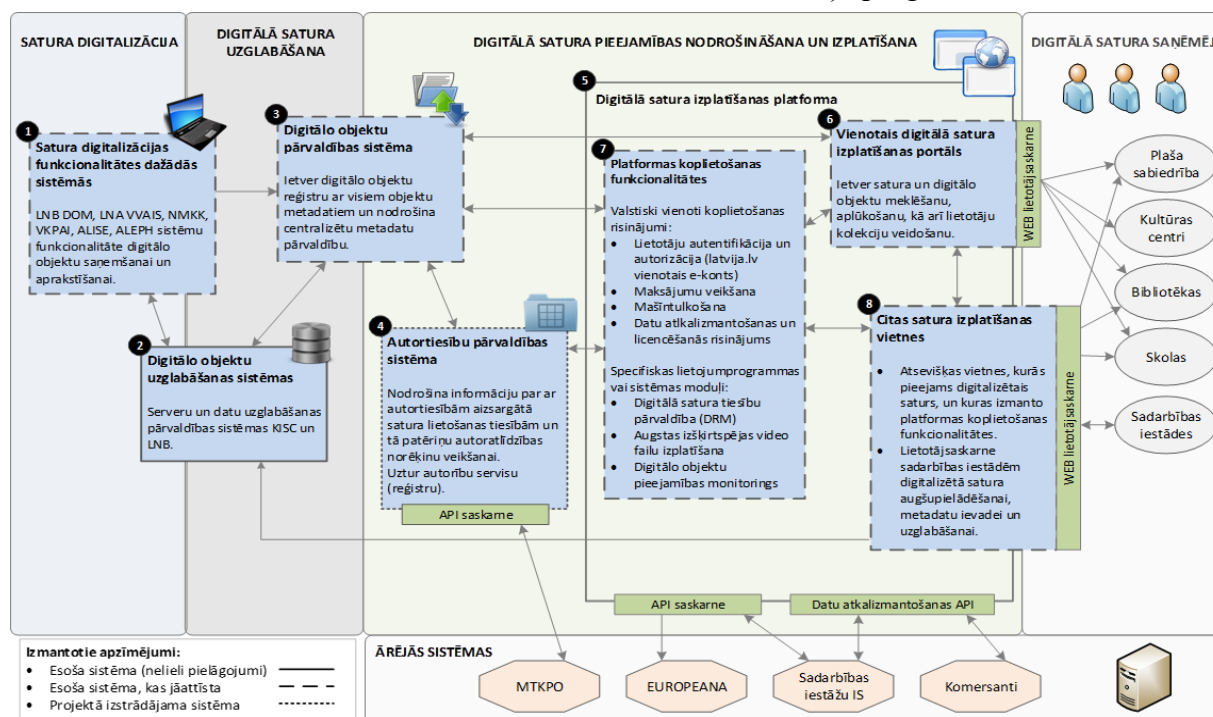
SATURA DIGITALIZĀCIJA

DIGITĀLĀ SATURA UZGLABĀŠANA

DIGITĀLĀ SATURA PIEEJAMĪBAS NODROŠINĀŠANA UN IZPLATĪŠANA

DIGITĀLĀ SATURA SAŅĒMĒJ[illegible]

1
Satura digitalizācijas funkcionalitātes dažādās sistēmās

LNB DOM, LNA VVAIS, NMKK, VKPAI, ALISE, ALEPH sistēmu funkcionalitāte digitālo objektu saņemšanai un aprakstīšanai.

2
Digitālo objektu uzglabāšanas sistēmas

Serveru un datu uzglabāšanas pārvaldības sistēmas KISC un LNB.

3
Digitālo objektu pārvaldības sistēma

Ietver digitālo objektu reģistru ar visiem objektu metadatiem un nodrošina centralizētu metadatu pārvaldību.

4
Autortiesību pārvaldības sistēma

Nodrošina informāciju par ar autortiesībām aizsargātā satura lietošanas tiesībām un tā patēriņu autoratlīdzības norēķinu veikšanai.
Uztur autorību servisu (reģistru).

API saskarne

5
Digitālā satura izplatīšanas platforma

7
Platformas koplietošanas funkcionalitātes

Valstiski vienoti koplietošanas risinājumi:
• Lietotāju autentifikācija un autorizācija (latvija.lv vienotais e-konts)
• Maksājumu veikšana
• Mašīntulkošana
• Datu atkalizmantošanas un licencēšanās risinājums

Specifiskas lietojumprogrammas vai sistēmas moduļi:
• Digitālā satura tiesību pārvaldība (DRM)
• Augstas izšķirtspējas video failu izplatīšana
• Digitālo objektu pieejamības monitorings

6
Vienotais digitālā satura izplatīšanas portāls

Ietver satura un digitālo objektu meklēšanu, aplūkošanu, kā arī lietotāju kolekciju veidošanu.

WEB lietotājsaskarne

8
Citas satura izplatīšanas vietnes

• Atsevišķas vietnes, kurās pieejams digitalizētais saturs, un kuras izmanto platformas koplietošanas funkcionalitātes.
• Lietotājsaskarne sadarbības iestādēm digitalizētā satura augšupielādēšanai, metadatu ievadei un uzglabāšanai.

WEB lietotājsaskarne

API saskarne

Datu atkalizmantošanas API

Plaša sabiedrība
Kultūras centri
Bibliotēkas
Skolas
Sadarbības iestādes

Izmantotie apzīmējumi:
• Esoša sistēma (nelieli pielāgojumi)
• Esoša sistēma, kas jāattīsta
• Projektā izstrādājama sistēma

ĀRĒJĀS SISTĒMAS

MTKPO
EUROPEANA
Sadarbības iestāžu IS
Komersanti